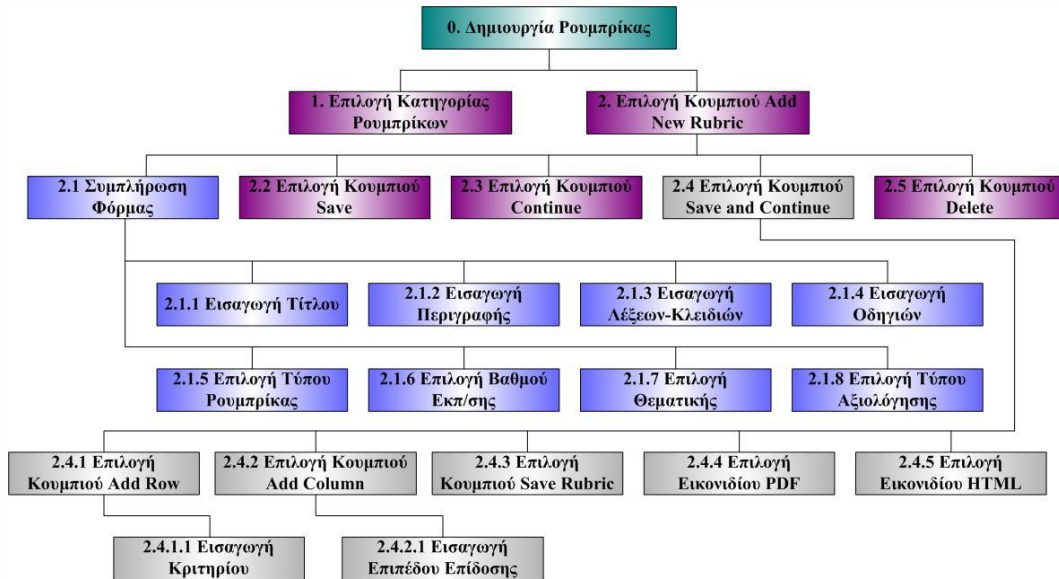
0. Δημιουργία Ρουμπρίκας

1. Επιλογή Κατηγορίας Ρουμπρίκων

2. Επιλογή Κουμπιού Add New Rubric

2.1 Συμπλήρωση Φόρμας

2.2 Επιλογή Κουμπιού Save

2.3 Επιλογή Κουμπιού Continue

2.4 Επιλογή Κουμπιού Save and Continue

2.5 Επιλογή Κουμπιού Delete

2.1.1 Εισαγωγή Τίτλου

2.1.2 Εισαγωγή Περιγραφής

2.1.3 Εισαγωγή Λέξεων-Κλειδιών

2.1.4 Εισαγωγή Οδηγιών

2.1.5 Επιλογή Τύπου Ρουμπρίκας

2.1.6 Επιλογή Βαθμού Εκπ/σης

2.1.7 Επιλογή Θεματικής

2.1.8 Επιλογή Τύπου Αξιολόγησης

2.4.1 Επιλογή Κουμπιού Add Row

2.4.2 Επιλογή Κουμπιού Add Column

2.4.3 Επιλογή Κουμπιού Save Rubric

2.4.4 Επιλογή Εικονιδίου PDF

2.4.5 Επιλογή Εικονιδίου HTML

2.4.1.1 Εισαγωγή Κριτηρίου

2.4.2.1 Εισαγωγή Επιπέδου Επίδοσης